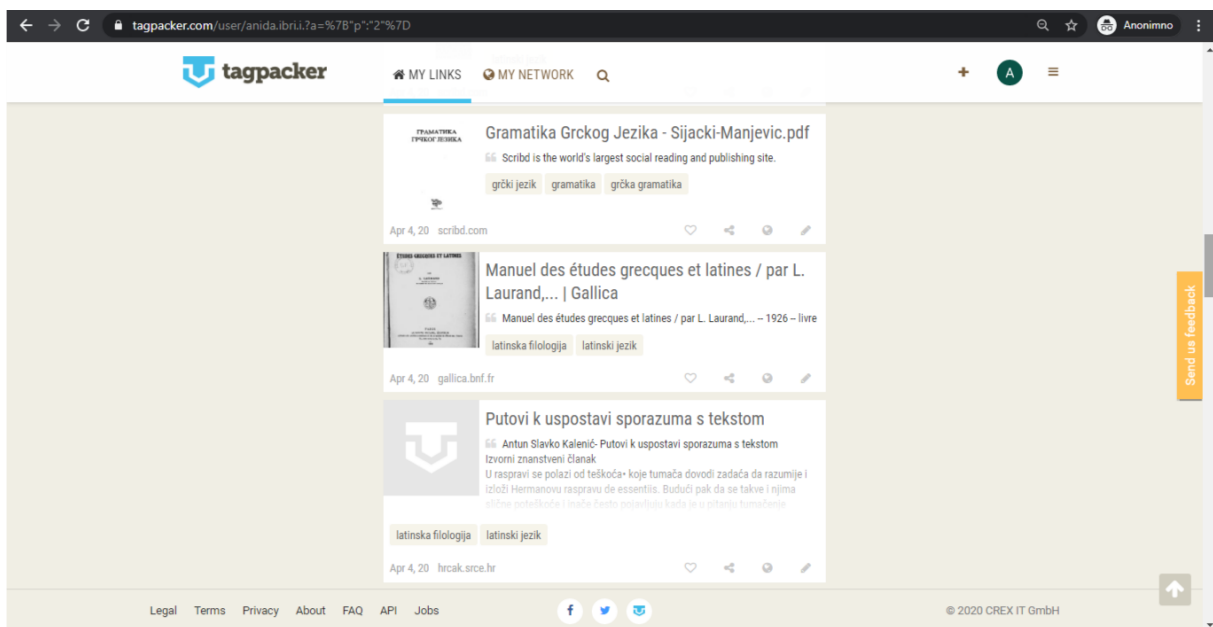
tagpacker.com/user/anida.ibri.i.?a=%7B"p":"2"%7D

Anonimno

tagpacker

MY LINKS MY NETWORK

A

ГРАМАТИКА ГРЧКОГ ЈЕЗИКА

Gramatika Grckog Jezika - Sijacki-Manjevic.pdf

Scribd is the world's largest social reading and publishing site.

grčki jezik gramatika grčka gramatika

Apr 4, 20 scribd.com

ÉTUDES GRECQUES ET LATINES

Manuel des études grecques et latines / par L. Laurand,... | Gallica

Manuel des études grecques et latines / par L. Laurand,... -- 1926 -- livre

latinska filologija latinski jezik

Apr 4, 20 gallica.bnf.fr

Putovi k uspostavi sporazuma s tekstom

Antun Slavko Kalenić- Putovi k uspostavi sporazuma s tekstom
Izvorni znanstveni članak
U raspravi se polazi od teškoća• koje tumača dovodi zadaća da razumije i izloži Hermanovu raspravu de essentiis. Budući pak da se takve i njima slične poteškoće i inače često pojavljuju kada je u pitanju tumačenje

latinska filologija latinski jezik

Apr 4, 20 hrcak.srce.hr

Send us feedback

Legal Terms Privacy About FAQ API Jobs

© 2020 CREX IT GmbH